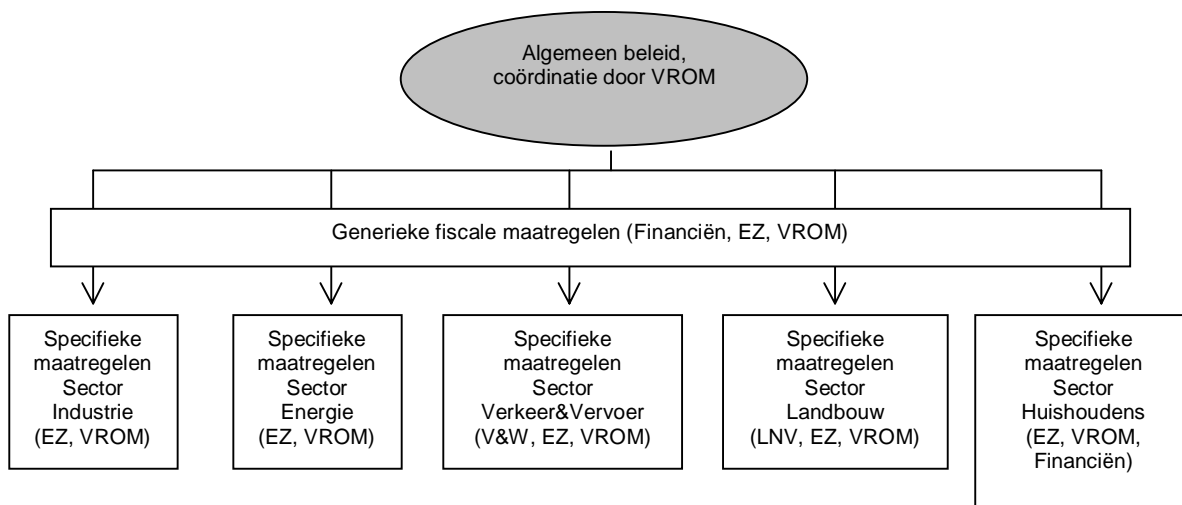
Algemeen beleid, coördinatie door VROM

Generieke fiscale maatregelen (Financiën, EZ, VROM)

Specifieke maatregelen Sector Industrie (EZ, VROM)

Specifieke maatregelen Sector Energie (EZ, VROM)

Specifieke maatregelen Sector Verkeer&Vervoer (V&W, EZ, VROM)

Specifieke maatregelen Sector Landbouw (LNV, EZ, VROM)

Specifieke maatregelen Sector Huishoudens (EZ, VROM, Financiën)